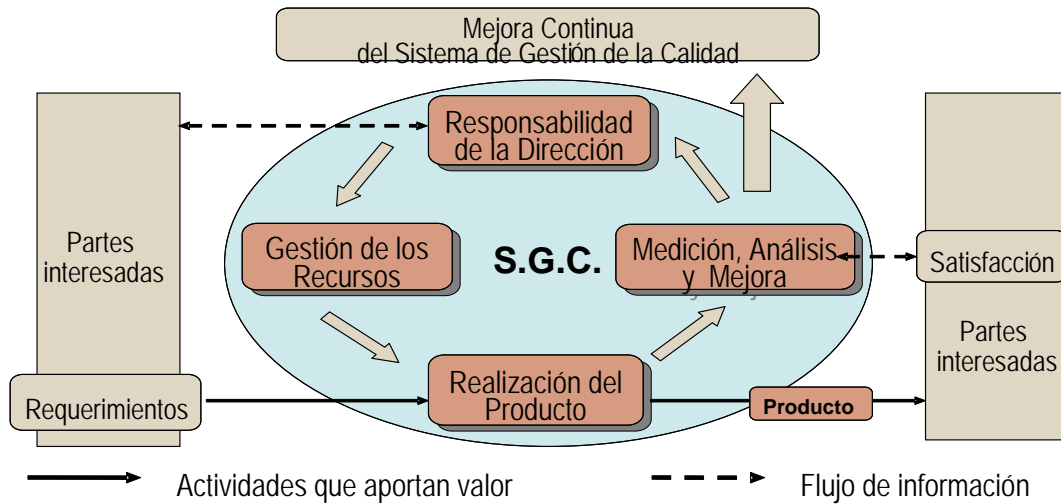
Mejora Continua
del Sistema de Gestión de la Calidad

Partes interesadas

Requerimientos

Responsabilidad de la Dirección

Gestión de los Recursos

S.G.C.

Medición, Análisis y Mejora

Realización del Producto

Producto

Satisfacción

Partes interesadas

Actividades que aportan valor

Flujo de información